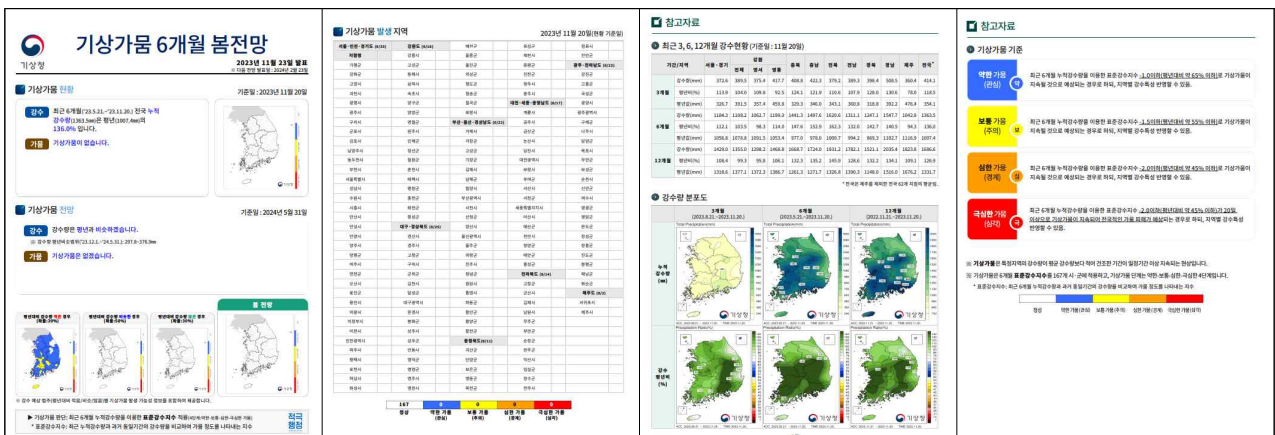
기상청

기상가뭄 6개월 봄전망

2023년 11월 23일 발표

기상가뭄 현황

기준일 : 2023년 11월 20일

강수 최근 6개월('23.5.21.~'23.11.20.) 전국 누적 강수량(1363.5㎜)은 평년(1007.4㎜)의 136.0%입니다.

가뭄 기상가뭄이 없습니다.

기상가뭄 전망

기준일 : 2024년 5월 31일

강수 강수량은 평년과 비슷하겠습니다.

가뭄 기상가뭄은 없겠습니다.

봄 전망

▶ 기상가뭄 판단: 최근 6개월 누적강수량을 이용한 표준강수지수 적용

* 표준강수지수: 최근 누적강수량과 과거 동일기간의 강수량을 비교하여 가뭄 정도를 나타내는 지수

적극 행정

기상가뭄 발생 지역

2023년 11월 20일(현재 기준일)

| 167 | 0 | 0 | 0 | 0 |
|---|---|---|---|---|
| 정상 | 약한 가뭄 (관심) | 보통 가뭄 (주의) | 심한 가뭄 (경계) | 극심한 가뭄 (심각) |

참고자료

최근 3, 6, 12개월 강수현황 (기준일 : 11월 20일)

| 기간/지역 | | 서울·경기 | 강원 영서 | 강원 영동 | 충북 | 충남 | 전북 | 전남 | 경북 | 경남 | 제주 | 전국 |
|---|---|---|---|---|---|---|---|---|---|---|---|---|
| 3개월 | 강수량(mm) | 372.6 | 389.5 | 375.4 | 417.7 | 408.6 | 422.3 | 379.1 | 389.3 | 398.4 | 508.5 | 360.4 | 414.1 |
| | 평년비(%) | 113.9 | 104.0 | 109.8 | 92.5 | 124.1 | 121.9 | 110.8 | 107.9 | 120.0 | 130.6 | 78.0 | 118.5 |
| | 평년값(mm) | 326.7 | 391.5 | 357.4 | 455.9 | 329.3 | 346.0 | 343.1 | 360.9 | 318.8 | 392.2 | 476.9 | 354.1 |
| 6개월 | 강수량(mm) | 1184.3 | 1338.2 | 1062.7 | 1199.3 | 1441.3 | 1497.6 | 1620.6 | 1311.1 | 1247.1 | 1547.7 | 1042.6 | 1363.5 |
| | 평년비(%) | 112.1 | 103.5 | 98.3 | 114.8 | 147.6 | 153.9 | 162.3 | 132.0 | 142.7 | 140.5 | 94.3 | 136.0 |
| | 평년값(mm) | 1056.8 | 1074.8 | 1081.3 | 1053.4 | 977.0 | 973.6 | 1000.7 | 994.2 | 905.3 | 1102.7 | 1105.9 | 1007.4 |
| 12개월 | 강수량(mm) | 1429.0 | 1353.0 | 1298.2 | 1468.8 | 1668.7 | 1724.0 | 1931.2 | 1782.1 | 1521.1 | 2035.4 | 1823.8 | 1686.6 |
| | 평년비(%) | 108.4 | 99.3 | 95.8 | 106.1 | 132.3 | 135.2 | 145.9 | 128.6 | 132.2 | 134.1 | 109.1 | 126.9 |
| | 평년값(mm) | 1318.6 | 1377.1 | 1372.3 | 1386.7 | 1261.3 | 1271.7 | 1326.8 | 1390.3 | 1149.8 | 1516.0 | 1676.2 | 1331.7 |

강수량 분포도

3개월 (2023.8.21.~2023.11.20.)
6개월 (2023.5.21.~2023.11.20.)
12개월 (2022.11.21.~2023.11.20.)

누적 강수량 (㎜)

강수 평년비 (%)

기상청

참고자료

기상가뭄 기준

약한 가뭄 (관심) 최근 6개월 누적강수량을 이용한 표준강수지수 -1.0이하(평년대비 약 65% 이하)로 기상가뭄이 지속될 것으로 예상되는 경우로 하되, 지역별 강수특성 반영할 수 있음.

보통 가뭄 (주의) 최근 6개월 누적강수량을 이용한 표준강수지수 -1.5이하(평년대비 약 55% 이하)로 기상가뭄이 지속될 것으로 예상되는 경우로 하되, 지역별 강수특성 반영할 수 있음.

심한 가뭄 (경계) 최근 6개월 누적강수량을 이용한 표준강수지수 -2.0이하(평년대비 약 45% 이하)로 기상가뭄이 지속될 것으로 예상되는 경우로 하되, 지역별 강수특성 반영할 수 있음.

극심한 가뭄 (심각) 최근 6개월 누적강수량을 이용한 표준강수지수 -2.0이하(평년대비 약 45% 이하)가 20일 이상으로 기상가뭄이 지속되어 전국적인 가뭄 피해가 예상되는 경우로 하되, 지역별 강수특성 반영할 수 있음.

※ 기상가뭄은 특정지역의 강수량이 평균 강수량보다 적어 건조한 기간이 일정기간 이상 지속되는 현상입니다.

※ 기상가뭄은 6개월 표준강수지수를 167개 시·군에 적용하고, 기상가뭄 단계는 약한·보통·심한·극심한 4단계입니다.

* 표준강수지수: 최근 6개월 누적강수량과 과거 동일기간의 강수량을 비교하여 가뭄 정도를 나타내는 지수

정상 | 약한 가뭄(관심) | 보통 가뭄(주의) | 심한 가뭄(경계) | 극심한 가뭄(심각)